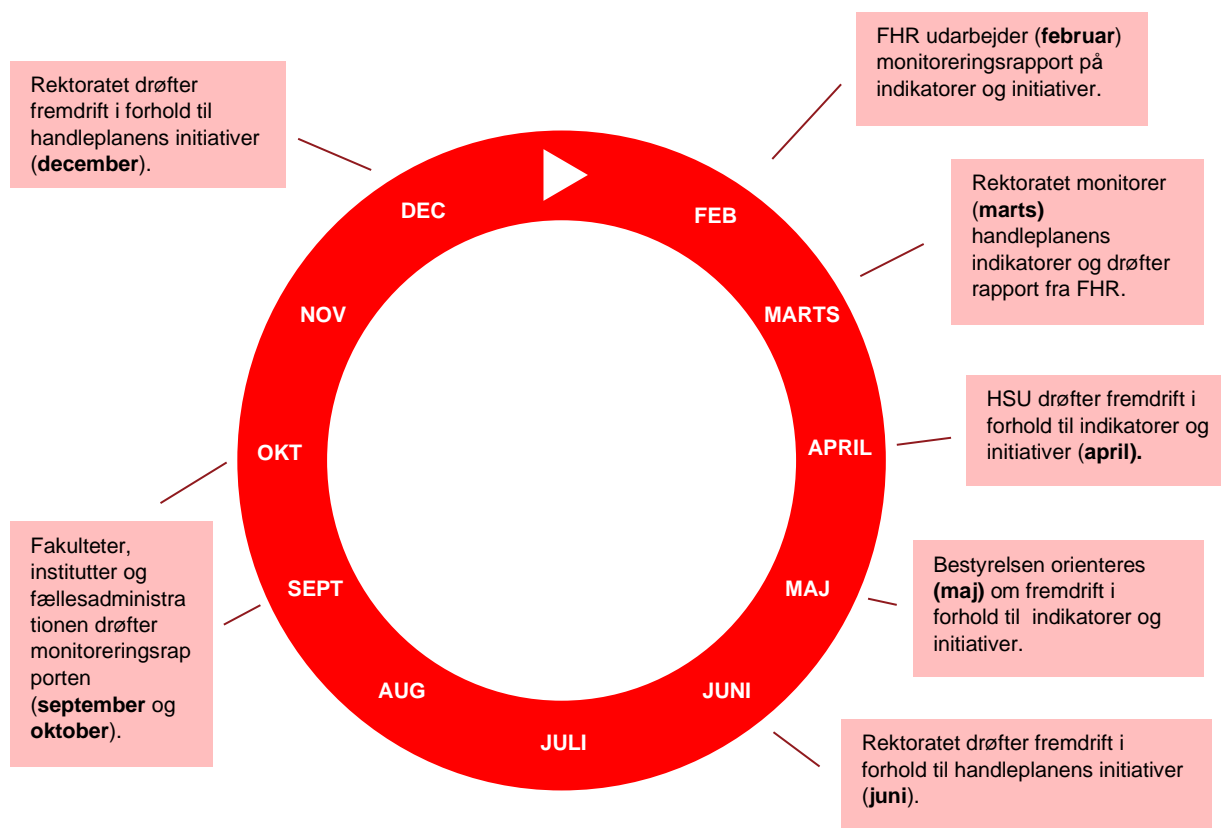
Rektoratet drøfter fremdrift i forhold til handleplanens initiativer (**december**).

FHR udarbejder (**februar**) monitoreringsrapport på indikatorer og initiativer.

DEC

FEB

Rektoratet monitorer (**marts)** handleplanens indikatorer og drøfter rapport fra FHR.

NOV

MARTS

HSU drøfter fremdrift i forhold til indikatorer og initiativer (**april).**

OKT

APRIL

Fakulteter, institutter og fællesadministrationen drøfter monitoreringsrapporten (**september** og **oktober**).

SEPT

MAJ

Bestyrelsen orienteres **(maj)** om fremdrift i forhold til indikatorer og initiativer.

AUG

JUNI

JULI

Rektoratet drøfter fremdrift i forhold til handleplanens initiativer (**juni**).